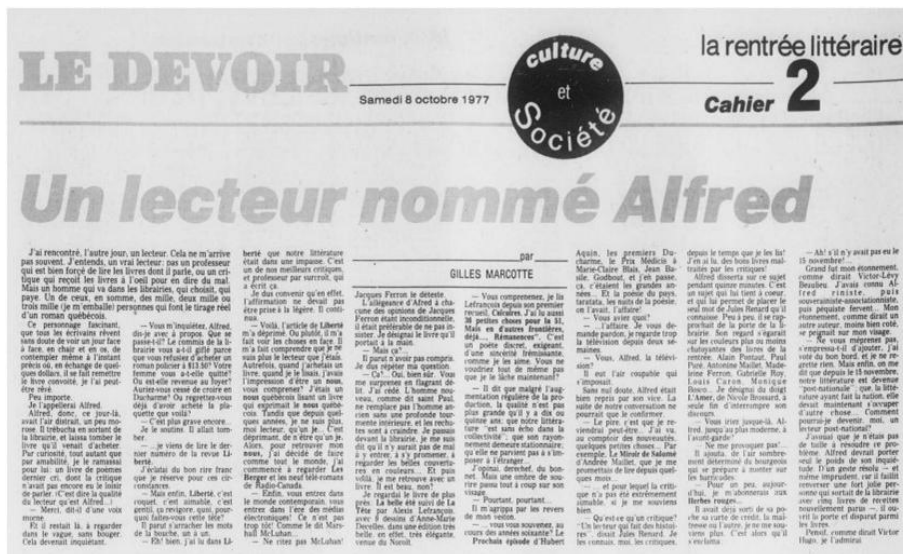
LE DEVOIR

Samedi 8 octobre 1977

culture et Société

la rentrée littéraire

Cahier 2

Un lecteur nommé Alfred

par
GILLES MARCOTTE

J'ai rencontré, l'autre jour, un lecteur. Cela ne m'arrive pas souvent. J'entends, un vrai lecteur: pas un professeur qui est bien forcé de lire les livres dont il parle, ou un critique qui reçoit les livres à l'œil pour en dire du mal. Mais un homme qui va dans les librairies, qui choisit, qui paye. Un de ceux, en somme, des mille, deux mille ou trois mille (je m'emballe) personnes qui font le tirage réel d'un roman québécois.

Ce personnage fascinant, que tous les écrivains rêvent sans doute de voir un jour face à face, en chair et en os, de contempler même à l'instant précis où, en échange de quelques dollars, il se fait remettre le livre convoité, je l'ai peut-être rêvé.

Peu importe.

Je l'appellerai Alfred.

Alfred, donc, ce jour-là, avait l'air distrait, un peu morose. Il trébucha en sortant de la librairie, et laissa tomber le livre qu'il venait d'acheter. Par curiosité, tout autant que par amabilité, je le ramassai pour lui: un livre de poèmes dernier cri, dont la critique n'avait pas encore eu le loisir de parler. C'est dire la qualité du lecteur qu'est Alfred.

— Merci, dit-il d'une voix morne.

Et il restait là, à regarder dans le vague, sans bouger. Cela devenait inquiétant.

— Vous m'inquiétez, Alfred, dis-je avec à-propos. Que se passe-t-il? Le commis de la librairie vous a-t-il giflé parce que vous refusiez d'acheter un roman policier à $13.50? Votre femme vous a-t-elle quitté? Ou est-elle revenue au foyer? Auriez-vous cessé de croire en Ducharme? Ou regrettez-vous déjà d'avoir acheté la plaquette que voilà?

— C'est plus grave encore. Je le soutins. Il allait tomber.

— ... je viens de lire le dernier numéro de la revue Liberté.

J'éclatai du bon rire franc que je réserve pour ces circonstances.

— Mais enfin, Liberté, c'est roquet, c'est aimable, c'est gentil, ça rouspète, quoi, pourquoi faites-vous cette tête?

Il parut s'arracher les mots de la bouche, un à un.

— Eh! bien, j'ai lu dans Liberté que notre littérature était dans une impasse. C'est un de nos meilleurs critiques, et professeur par surcroît, qui a écrit ça.

Je dus convenir qu'en effet, l'affirmation ne devait pas être prise à la légère. Il continua.

— Voilà, l'article de Liberté m'a déprimé. Du joual, il m'a fait voir les choses en face. Il m'a fait comprendre que je ne suis plus le lecteur que j'étais. Autrefois, quand j'achetais un livre, quand je le lisais, j'avais l'impression d'être un nous, vous comprenez? J'étais un nous québécois lisant un livre qui exprimait le nous québécois. Tandis que depuis quelques années, je ne suis plus, moi lecteur, qu'un je... C'est déprimant, de n'être qu'un je. Alors, pour retrouver mon nous, j'ai décidé de faire comme tout le monde, j'ai commencé à regarder Les Berger et les neuf télé-romans de Radio-Canada.

— Enfin, vous entrez dans le monde contemporain, vous entrez dans l'ère des médias électroniques! Ce n'est pas trop tôt! Comme le dit Marshall McLuhan...

— Ne citez pas McLuhan! Jacques Ferron le déteste.

L'allégeance d'Alfred à chacune des opinions de Jacques Ferron était inconditionnelle. Il était préférable de ne pas insister. Je désignai le livre qu'il portait à la main.

— Mais ça?

Il parut à avoir pas compris. Je dus répéter ma question.

— Ça?... Oui, bien sûr. Vous me surprenez en flagrant délit. J'ai cédé. L'homme nouveau, comme dit saint Paul, ne remplace pas l'homme ancien sans une profonde tourmente intérieure, et les rechutes sont à craindre. Je passais devant la librairie, je me suis dit qu'il n'y aurait pas de mal à y entrer, à n'y promener, à regarder les belles couvertures en couleurs... Et puis voilà, je me retrouve avec un livre. Il est beau, non?

Je regardai le livre de plus près. La belle été suivi de La Tête par Alexis Lefrançois, avec 9 dessins d'Anne-Marie Devillier, dans une édition très belle, en effet, très élégante, venue du Noroît.

— Vous connaissez, je lis Lefrançois depuis son premier recueil, Calcaires. J'ai lu aussi 38 petites choses pour la SI. Mais en d'autres frontières, déjà..., Remarques. C'est un poète discret, exigeant, d'une sincérité frémissante, comme je les aime. Vous ne voudriez tout de même pas que je le lâche maintenant?

— Il est que malgré l'augmentation régulière de la production, la qualité n'est pas plus grande qu'il y a dix ou quinze ans; que notre littérature "est sans écho dans la collectivité", que son rayonnement demeure stationnaire; qu'elle ne parvient pas à s'imposer à l'étranger.

J'opinai, derechef, du bonnet. Mais une ombre de soupçon passa tout à coup sur son visage.

— Pourtant, pourtant...

Il m'agrippa par les revers de mon veston.

— ... vous vous souvenez, au cours des années soixante? Le Prochain épisode d'Hubert Aquin, les premiers Ducharme, le Prix Médicis à Marie-Claire Blais, Jean Basile, Godbout, et j'en passe, ça c'étaient les grandes années... Et la poésie du pays, taratata, les nuits de la poésie, on l'avait, l'affaire!

— Vous aviez quoi?

— L'affaire. Je vous demande pardon, je regarde trop la télévision depuis deux semaines.

— Vous, Alfred, la télévision?

Il eut l'air coupable qui s'imposait.

Sans nul doute, Alfred était bien repris par son vice. La suite de notre conversation ne pourrait que le confirmer.

— Le pire, c'est que je reviendrai peut-être... J'ai vu, au comptoir des nouveautés, quelques petites choses... Par exemple, Le Miroir de Salomé d'Andrée Maillet, que je me promettais de lire depuis quelques mois...

— et pour lequel la critique a eu à plus extrêmement aimable, si je me souviens bien.

Qu'est-ce qu'en critique? "Un lecteur qui fait des histoires", disait Jules Renard. Je les connais, moi, les critiques, depuis le temps que je les lis! J'en ai lu, des bons livres maltraités par les critiques!

Alfred discourut sur ce sujet pendant quinze minutes. C'est un sujet qui lui tient à cœur, et qui lui permet de placer le seul mot de Jules Renard qu'il connaisse. Peu à peu, il se rapprochait de la porte de la librairie. Son regard s'égarait sur les couleurs plus ou moins chatoyantes des livres de la rentrée. Alain Pontaut, Paul Paré, Antonine Maillet, Madeleine Ferron, Gabrielle Roy, Louis Caron, Monique Bosco... Je désignai du doigt L'Amer, de Nicole Brossard, à seule fin d'interrompre son discours.

— Vous irez jusque-là, Alfred, jusqu'au plus moderne, à l'avant-garde?

— Ne me provoquez pas!

Il ajouta, de l'air sombrement déterminé du bourgeois qui se prépare à monter sur les barricades:

— Pour un peu, aujourd'hui, je m'abonnerais aux Herbes rouges.

Il avait déjà sorti de sa poche sa carte de crédit. Il ne trouvait rien à la main, il brandissait ces maîtres de l'heure avec je ne sais quel aplomb qui m'enchantait...

— Ah! s'il n'y avait pas eu le 15 novembre!...

Grand fut mon étonnement, comme dirait Victor-Lévy Beaulieu. J'avais connu Alfred ruiniste, puis souverainiste-associationniste, puis péquiste fervent... Mon étonnement, comme dirait un autre auteur, moins bien coté, ne paraît sur mon visage.

— Ne vous méprenez pas, s'empressa-t-il d'ajouter. J'ai voté du bon bord, et je ne regrette rien. Mais enfin, on me dit que depuis le 15 novembre, notre littérature est devenue "post-nationale" que la littérature ayant fait la nation, elle devait maintenant s'occuper d'autre chose... Comment pourrais-je devenir, moi, un lecteur post-national?

Jusqu'ici que je n'étais pas de taille à résoudre ce problème. Alfred devrait porter seul le poids de son inquiétude. D'un geste résolu — et même imprudent, car il faillit renverser une fort jolie personne qui sortait de la librairie avec cinq livres de nouvelles, nouvellement parus — il ouvrit la porte et disparut parmi les livres.

Pensif, comme dirait Victor Hugo, je l'admirai